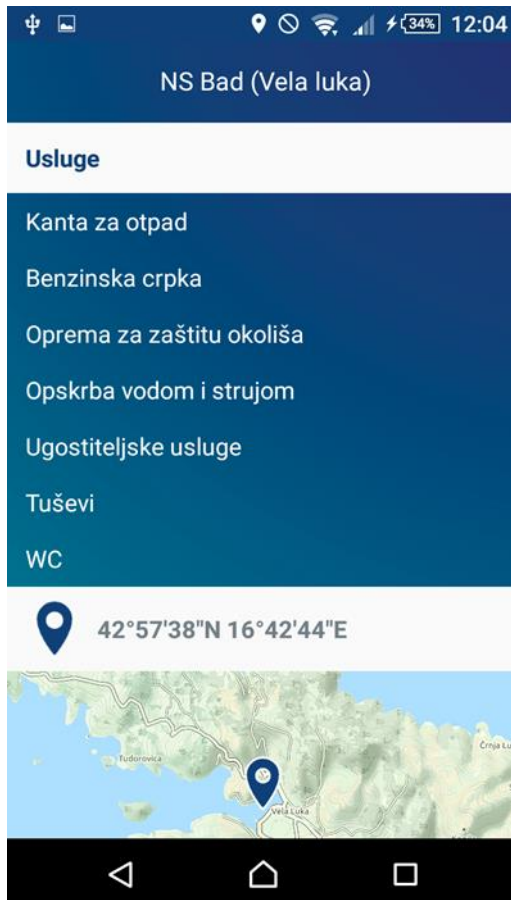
34% 12:04

NS Bad (Vela luka)

Usluge

Kanta za otpad

Benzinska crpka

Oprema za zaštitu okoliša

Opskrba vodom i strujom

Ugostiteljske usluge

Tuševi

WC

42°57'38"N 16°42'44"E

Tudorovica

Vela Luka

Crnja Lu